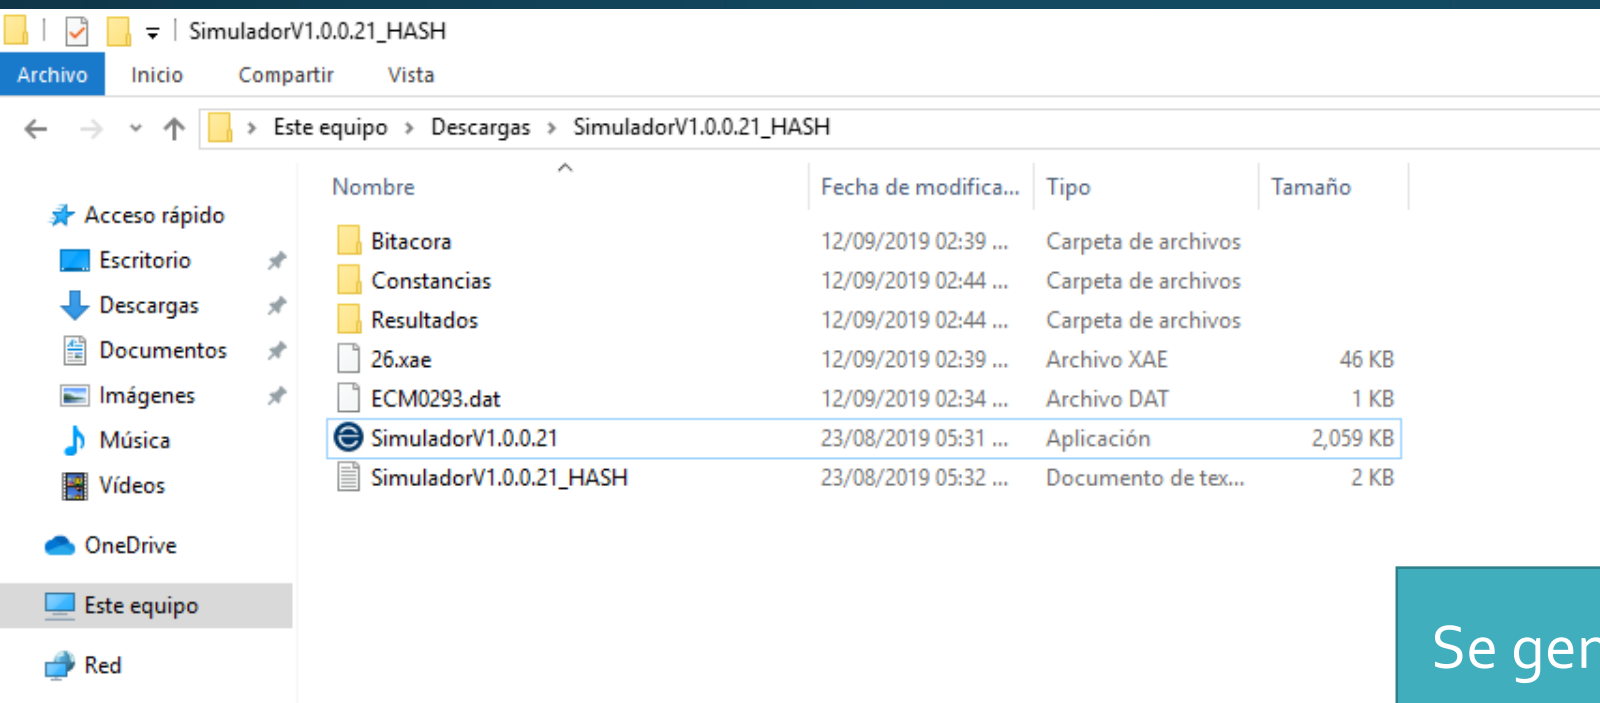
SimuladorV1.0.0.21_HASH

Archivo Inicio Compartir Vista

Este equipo › Descargas › SimuladorV1.0.0.21_HASH

Acceso rápido
Escritorio
Descargas
Documentos
Imágenes
Música
Vídeos
OneDrive
Este equipo
Red

| Nombre | Fecha de modifica... | Tipo | Tamaño |
|---|---|---|---|
| Bitacora | 12/09/2019 02:39 ... | Carpeta de archivos | |
| Constancias | 12/09/2019 02:44 ... | Carpeta de archivos | |
| Resultados | 12/09/2019 02:44 ... | Carpeta de archivos | |
| 26.xae | 12/09/2019 02:39 ... | Archivo XAE | 46 KB |
| ECM0293.dat | 12/09/2019 02:34 ... | Archivo DAT | 1 KB |
| SimuladorV1.0.0.21 | 23/08/2019 05:31 ... | Aplicación | 2,059 KB |
| SimuladorV1.0.0.21_HASH | 23/08/2019 05:32 ... | Documento de tex... | 2 KB |

Se gen